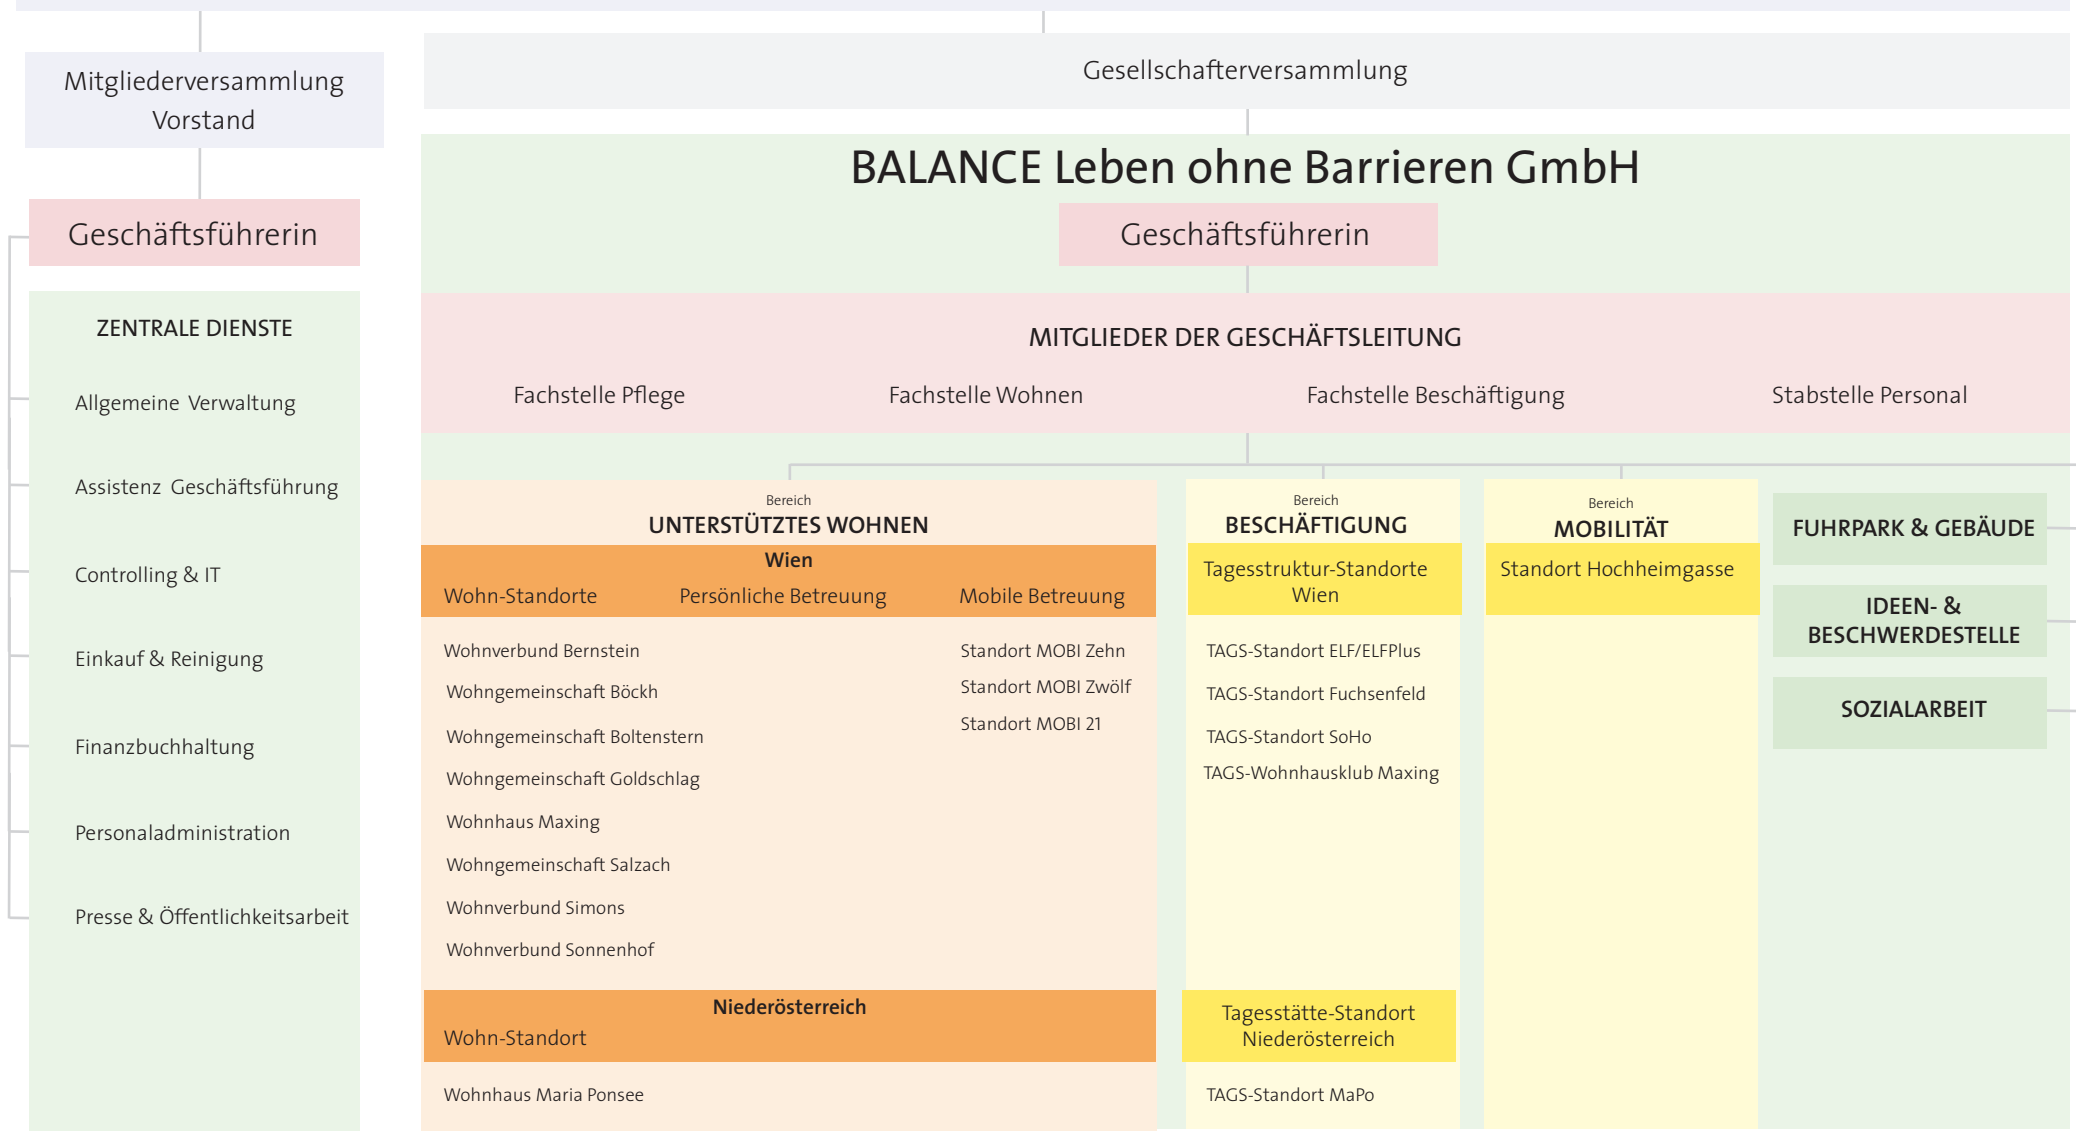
Mitgliederversammlung
Vorstand

Geschäftsführerin

ZENTRALE DIENSTE

Allgemeine Verwaltung

Assistenz Geschäftsführung

Controlling & IT

Einkauf & Reinigung

Finanzbuchhaltung

Personaladministration

Presse & Öffentlichkeitsarbeit

Gesellschafterversammlung

BALANCE Leben ohne Barrieren GmbH

Geschäftsführerin

MITGLIEDER DER GESCHÄFTSLEITUNG

Fachstelle Pflege

Fachstelle Wohnen

Fachstelle Beschäftigung

Stabstelle Personal

Bereich
UNTERSTÜTZTES WOHNEN

Wien

Wohn-Standorte

Persönliche Betreuung

Mobile Betreuung

Wohnverbund Bernstein
Wohngemeinschaft Böckh
Wohngemeinschaft Boltenstern
Wohngemeinschaft Goldschlag
Wohnhaus Maxing
Wohngemeinschaft Salzach
Wohnverbund Simons
Wohnverbund Sonnenhof

Standort MOBI Zehn
Standort MOBI Zwölf
Standort MOBI 21

Niederösterreich

Wohn-Standort

Wohnhaus Maria Ponsee

Bereich
BESCHÄFTIGUNG

Tagesstruktur-Standorte Wien

TAGS-Standort ELF/ELFPlus
TAGS-Standort Fuchsenfeld
TAGS-Standort SoHo
TAGS-Wohnhausklub Maxing

Tagesstätte-Standort Niederösterreich

TAGS-Standort MaPo

Bereich
MOBILITÄT

Standort Hochheimgasse

FUHRPARK & GEBÄUDE

IDEEN- & BESCHWERDESTELLE

SOZIALARBEIT